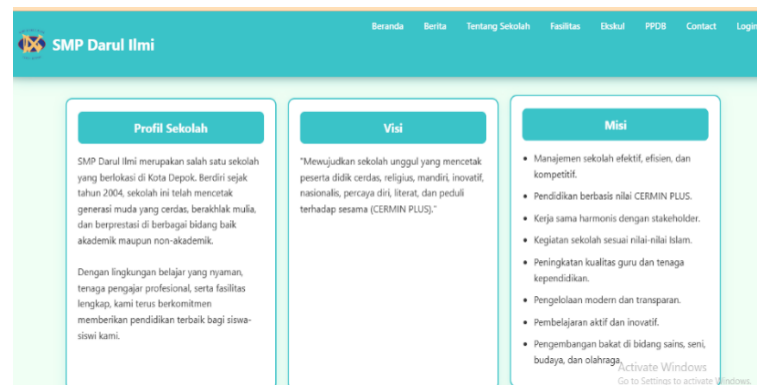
SMP Darul Ilmi

Beranda Berita Tentang Sekolah Fasilitas Ekskul PPDB Contact Login

Profil Sekolah

SMP Darul Ilmi merupakan salah satu sekolah yang berlokasi di Kota Depok. Berdiri sejak tahun 2004, sekolah ini telah mencetak generasi muda yang cerdas, berakhlak mulia, dan berprestasi di berbagai bidang baik akademik maupun non-akademik.

Dengan lingkungan belajar yang nyaman, tenaga pengajar profesional, serta fasilitas lengkap, kami terus berkomitmen memberikan pendidikan terbaik bagi siswa-siswi kami.

Visi

"Mewujudkan sekolah unggul yang mencetak peserta didik cerdas, religius, mandiri, inovatif, nasionalis, percaya diri, literat, dan peduli terhadap sesama (CERMIN PLUS)."

Misi

- Manajemen sekolah efektif, efisien, dan kompetitif.
- Pendidikan berbasis nilai CERMIN PLUS.
- Kerja sama harmonis dengan stakeholder.
- Kegiatan sekolah sesuai nilai-nilai Islam.
- Peningkatan kualitas guru dan tenaga kependidikan.
- Pengelolaan modern dan transparan.
- Pembelajaran aktif dan inovatif.
- Pengembangan bakat di bidang sains, seni, budaya, dan olahraga.

Activate Windows
Go to Settings to activate Windows.